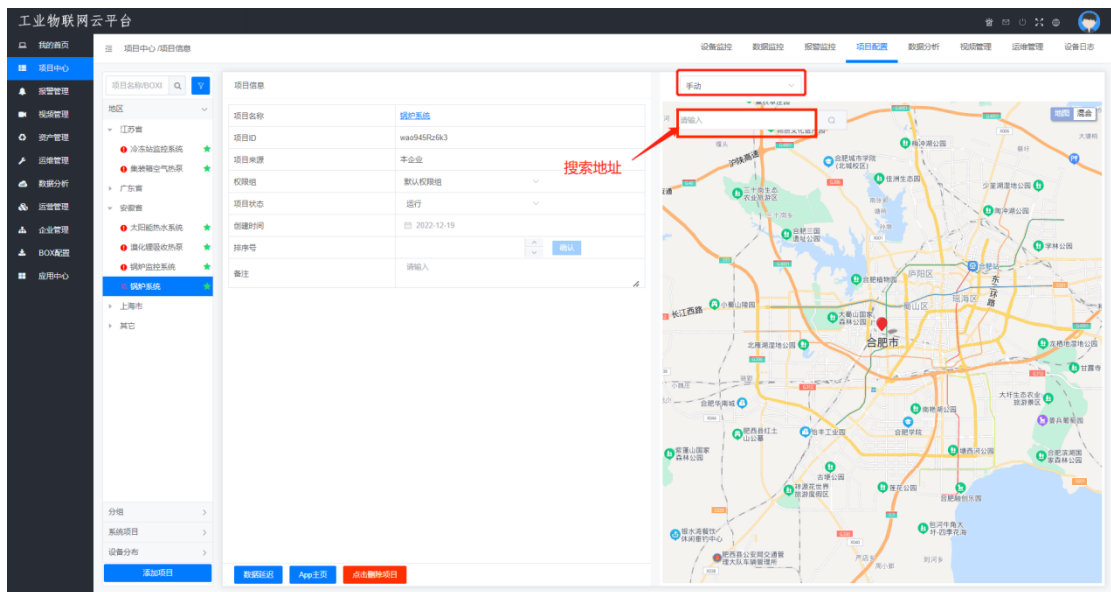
工业物联网云平台

我的首页
项目中心
报警管理
视频管理
资产管理
运维管理
数据分析
运营管理
企业管理
BOX配置
应用中心

项目中心 /项目信息

设备监控 数据监控 报警监控 项目配置 数据分析 视频管理 运维管理 设备日志

项目名称/BOXI

地区
江苏省
冷冻站监控系统
集装箱空气热泵
广东省
安徽省
太阳能热水系统
溴化锂吸收热泵
锅炉监控系统
锅炉系统
上海市
其它

分组
系统项目
设备分布
添加项目

项目信息

| 项目名称 | 锅炉系统 |
|---|---|
| 项目ID | wao945Rz6k3 |
| 项目来源 | 本企业 |
| 权限组 | 默认权限组 |
| 项目状态 | 运行 |
| 创建时间 | 2022-12-19 |
| 排序号 | 确认 |
| 备注 | 请输入 |

数据延迟 App主页 点击删除项目

手动
请输入
搜索地址

地图 混合
沪陕高速
合肥城市学院（北城校区）
三十岗生态农业旅游区
合肥植物园
庐阳区
瑶海区
东环路
长江西路
小蜀山公园
大蜀山国家森林公园
合肥市
北政湖湿地公园
合肥市南城
合肥学院
肥西县紫蓬山国家森林公园
合肥滨湖国家森林公园
塘西河公园
渡江战役纪念馆
合肥骆岗公园
大圩生态农业旅游景区